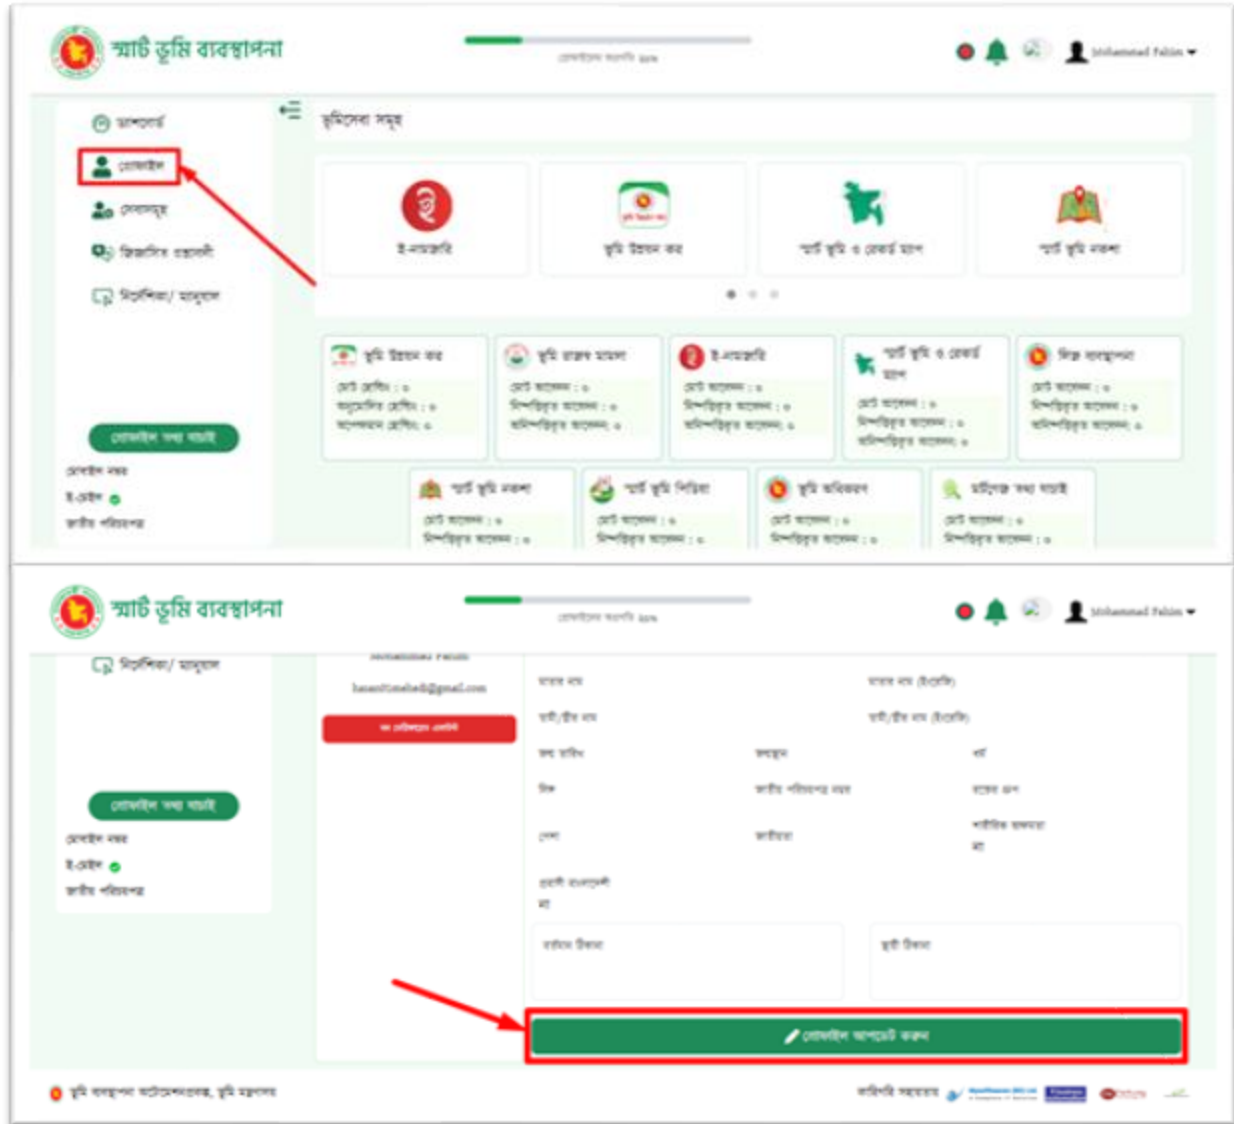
স্মার্ট ভূমি ব্যবস্থাপনা

প্রোফাইল সম্পন্ন ৯০%

Mohammad Fahim

ড্যাশবোর্ড

প্রোফাইল

সেবাসমূহ

বিজ্ঞপ্তির তালিকা

নির্দেশিকা/ ম্যানুয়াল

ভূমিসেবা সমূহ

ই-নামজারি

ভূমি উন্নয়ন কর

স্মার্ট ভূমি ও রেকর্ড যাচাই

স্মার্ট ভূমি নকশা

ভূমি উন্নয়ন কর

ভূমি রাজস্ব মামলা

ই-নামজারি

স্মার্ট ভূমি ও রেকর্ড যাচাই

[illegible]

স্মার্ট ভূমি নকশা

স্মার্ট ভূমি পিডিয়া

ভূমি অধিগ্রহণ

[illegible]

প্রোফাইল তথ্য যাচাই

মোবাইল নম্বর

ই-মেইল

জাতীয় পরিচয়পত্র

স্মার্ট ভূমি ব্যবস্থাপনা

প্রোফাইল সম্পন্ন ৯০%

Mohammad Fahim

নির্দেশিকা/ ম্যানুয়াল

Mohammad Fahim

hasan@gmail.com

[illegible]

প্রোফাইল তথ্য যাচাই

মোবাইল নম্বর

ই-মেইল

জাতীয় পরিচয়পত্র

মাতার নাম

মাতার নাম (ইংরেজি)

স্বামী/স্ত্রীর নাম

স্বামী/স্ত্রীর নাম (ইংরেজি)

জন্ম তারিখ

জন্মস্থান

ধর্ম

লিঙ্গ

জাতীয় পরিচয়পত্র নম্বর

রক্তের গ্রুপ

পেশা

জাতীয়তা

শারীরিক অক্ষমতা

না

প্রবাসী বাংলাদেশী

না

বর্তমান ঠিকানা

স্থায়ী ঠিকানা

প্রোফাইল আপডেট করুন

ভূমি ব্যবস্থাপনা অটোমেশন, ভূমি মন্ত্রণালয়

কারিগরি সহায়তায়